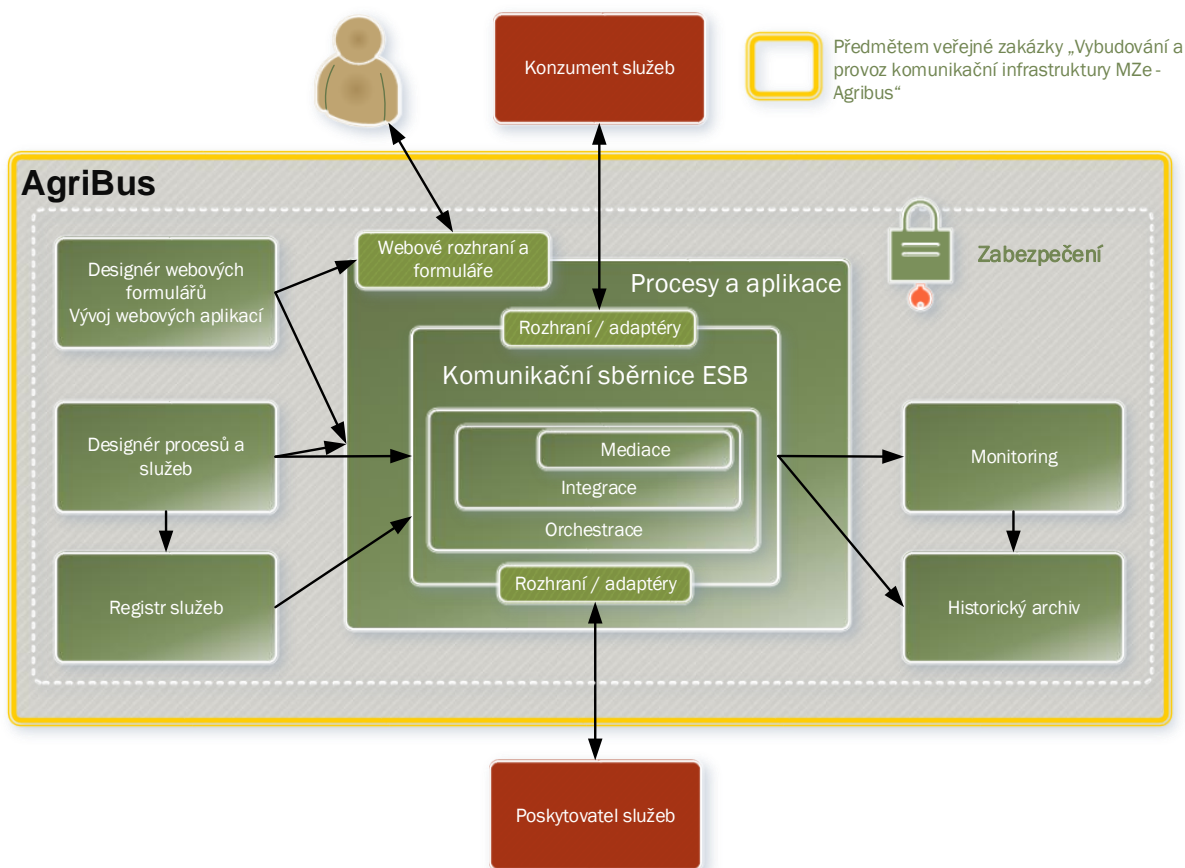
Konzument služeb

Předmětem veřejné zakázky „Vybudování a provoz komunikační infrastruktury MZe - Agribus“

AgriBus

Webové rozhraní a formuláře

Zabezpečení

Designér webových formulářů
Vývoj webových aplikací

Procesy a aplikace

Rozhraní / adaptéry

Komunikační sběrnice ESB

Designér procesů a služeb

Mediace

Integrace

Orchestrace

Monitoring

Registr služeb

Rozhraní / adaptéry

Historický archiv

Poskytovatel služeb